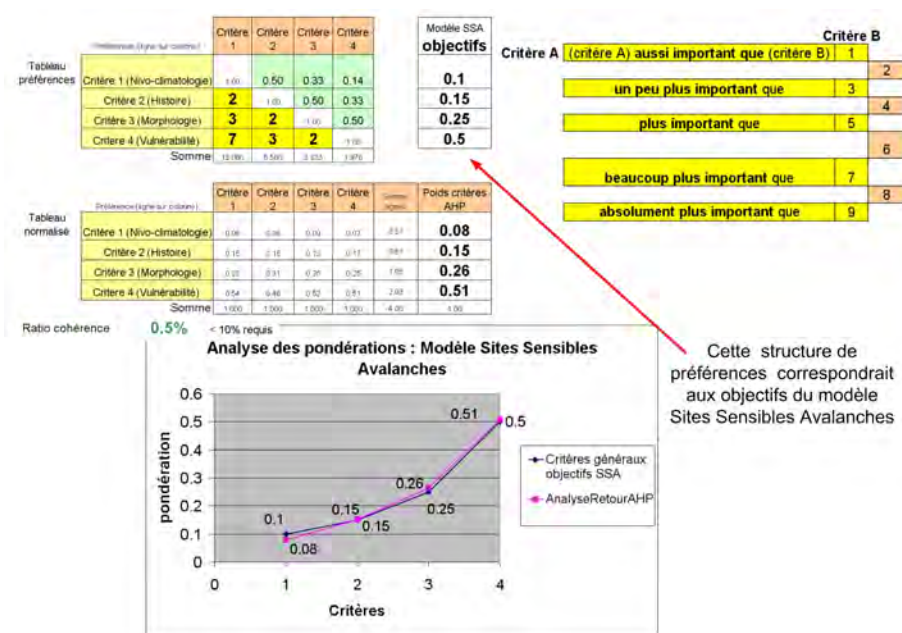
| Préférence (ligne sur colonne) | Critère 1 | Critère 2 | Critère 3 | Critère 4 |
|---|---|---|---|---|
| Critère 1 (Nivo-climatologie) | 1.00 | 0.50 | 0.33 | 0.14 |
| Critère 2 (Histoire) | 2 | 1.00 | 0.50 | 0.33 |
| Critère 3 (Morphologie) | 3 | 2 | 1.00 | 0.50 |
| Critère 4 (Vulnérabilité) | 7 | 3 | 2 | 1.00 |
| Somme | 13.000 | 6.500 | 3.833 | 1.976 |

Tableau préférences

| Modèle SSA objectifs |
|---|
| 0.1 |
| 0.15 |
| 0.25 |
| 0.5 |

Critère B

| Critère A | (critère A) aussi important que (critère B) | 1 |
|---|---|---|
| | | 2 |
| | un peu plus important que | 3 |
| | | 4 |
| | plus important que | 5 |
| | | 6 |
| | beaucoup plus important que | 7 |
| | | 8 |
| | absolument plus important que | 9 |

Tableau normalisé

| Préférence (ligne sur colonne) | Critère 1 | Critère 2 | Critère 3 | Critère 4 | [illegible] | Poids critères AHP |
|---|---|---|---|---|---|---|
| Critère 1 (Nivo-climatologie) | 0.08 | 0.08 | 0.09 | 0.07 | 0.31 | 0.08 |
| Critère 2 (Histoire) | 0.15 | 0.15 | 0.13 | 0.17 | 0.61 | 0.15 |
| Critère 3 (Morphologie) | 0.23 | 0.31 | 0.26 | 0.25 | 1.05 | 0.26 |
| Critère 4 (Vulnérabilité) | 0.54 | 0.46 | 0.52 | 0.51 | 2.03 | 0.51 |
| Somme | 1.000 | 1.000 | 1.000 | 1.000 | 4.00 | 1.00 |

Ratio cohérence 0,5% < 10% requis

Analyse des pondérations : Modèle Sites Sensibles Avalanches

pondération
0.6 0.5 0.4 0.3 0.2 0.1 0
0 1 2 3 4
Critères
0.1 0.08 0.15 0.15 0.26 0.25 0.51 0.5

Critères généraux objectifs SSA
AnalyseRetourAHP

Cette structure de préférences correspondrait aux objectifs du modèle Sites Sensibles Avalanches